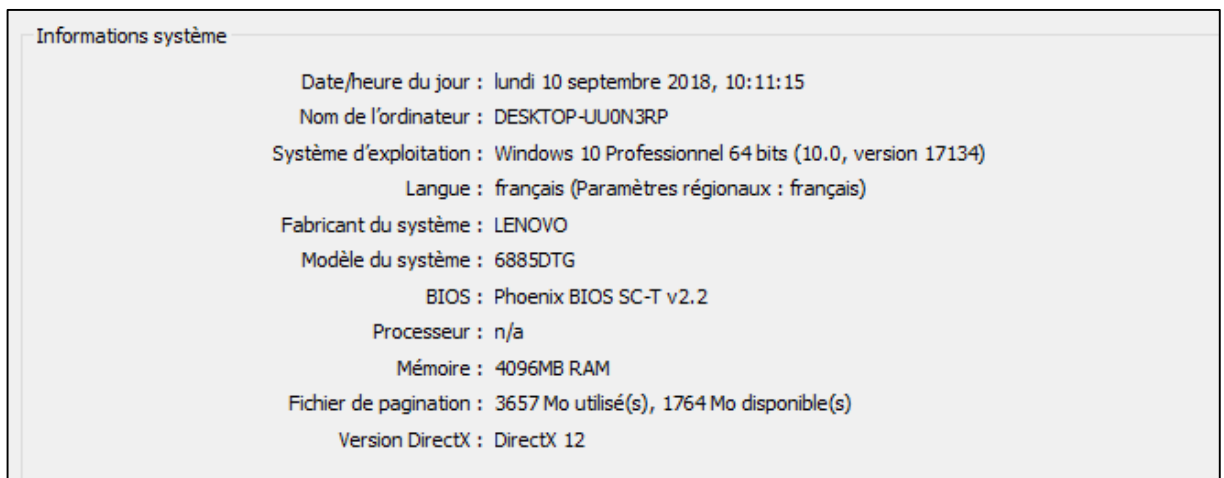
Informations système

Date/heure du jour : lundi 10 septembre 2018, 10:11:15
Nom de l'ordinateur : DESKTOP-UU0N3RP
Système d'exploitation : Windows 10 Professionnel 64 bits (10.0, version 17134)
Langue : français (Paramètres régionaux : français)
Fabricant du système : LENOVO
Modèle du système : 6885DTG
BIOS : Phoenix BIOS SC-T v2.2
Processeur : n/a
Mémoire : 4096MB RAM
Fichier de pagination : 3657 Mo utilisé(s), 1764 Mo disponible(s)
Version DirectX : DirectX 12